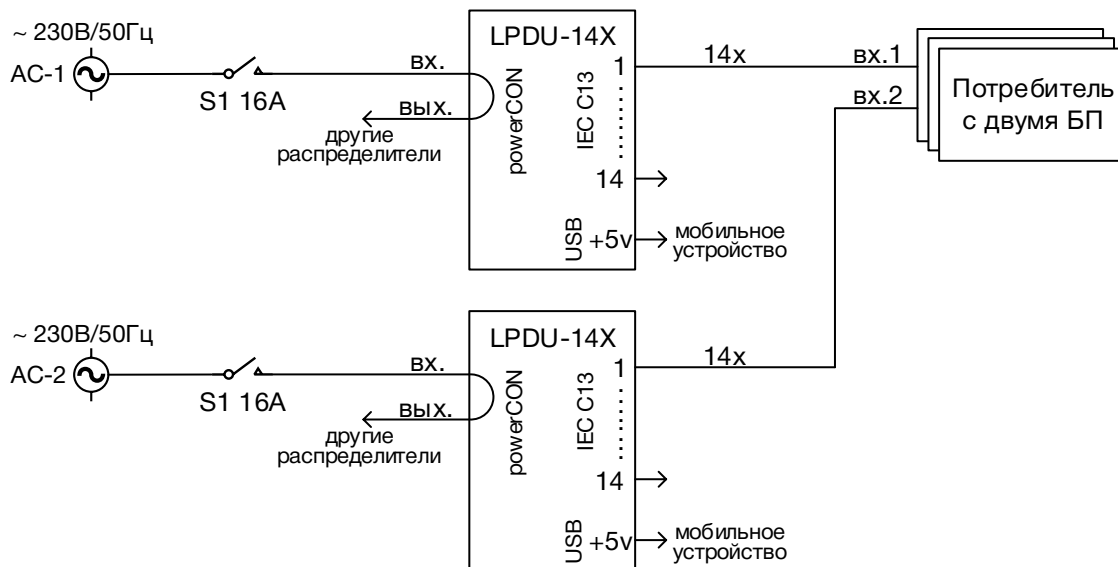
~ 230В/50Гц
AC-1
S1 16A
вх.
вых.
другие распределители
LPDU-14X
powerCON
IEC C13
1
14
USB +5v
мобильное устройство
14x
вх.1
вх.2
Потребитель с двумя БП

~ 230В/50Гц
AC-2
S1 16A
вх.
вых.
другие распределители
LPDU-14X
powerCON
IEC C13
1
14
USB +5v
мобильное устройство
14x